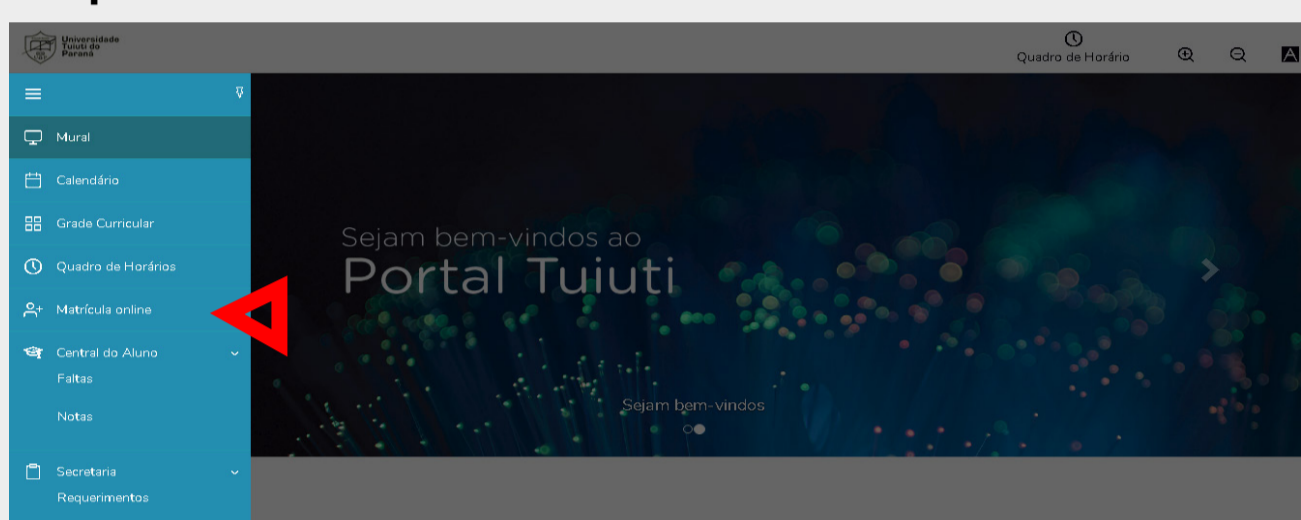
Universidade Tuiuti do Paraná

Quadro de Horário

A

Mural

Calendário

Grade Curricular

Quadro de Horários

Matrícula online

Central do Aluno

Faltas

Notas

Secretaria

Requerimentos

Sejam bem-vindos ao
Portal Tuiuti

Sejam bem-vindos